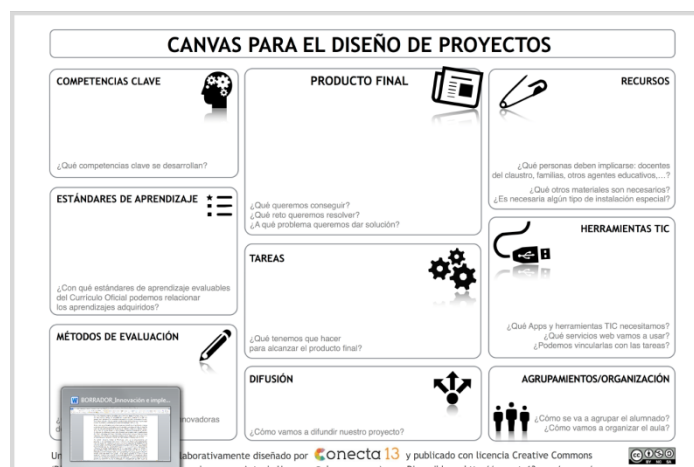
CANVAS PARA EL DISEÑO DE PROYECTOS

COMPETENCIAS CLAVE

¿Qué competencias clave se desarrollan?

PRODUCTO FINAL

¿Qué queremos conseguir?
¿Qué reto queremos resolver?
¿A qué problema queremos dar solución?

RECURSOS

¿Qué personas deben implicarse: docentes del claustro, familias, otros agentes educativos,...?
¿Qué otros materiales son necesarios?
¿Es necesaria algún tipo de instalación especial?

ESTÁNDARES DE APRENDIZAJE

¿Con qué estándares de aprendizaje evaluables del Currículo Oficial podemos relacionar los aprendizajes adquiridos?

TAREAS

¿Qué tenemos que hacer para alcanzar el producto final?

HERRAMIENTAS TIC

¿Qué Apps y herramientas TIC necesitamos?
¿Qué servicios web vamos a usar?
¿Podemos vincularlas con las tareas?

MÉTODOS DE EVALUACIÓN

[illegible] innovadoras

BORRADOR_Innovación e imple...

DIFUSIÓN

¿Cómo vamos a difundir nuestro proyecto?

AGRUPAMIENTOS/ORGANIZACIÓN

¿Cómo se va a agrupar el alumnado?
¿Cómo vamos a organizar el aula?

Un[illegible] laborativamente diseñado por Conecta 13 y publicado con licencia Creative Commons

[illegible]